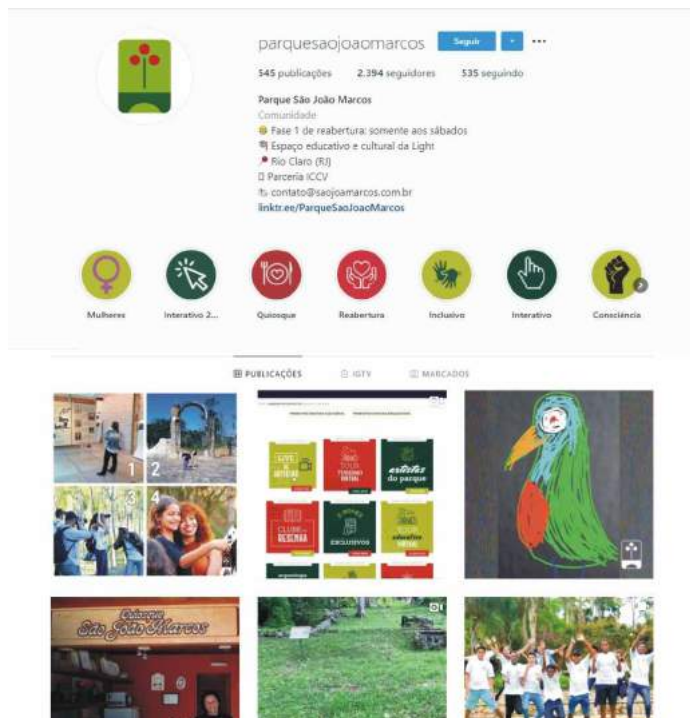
parquesaojoaomarcos Seguir ...

545 publicações 2.394 seguidores 535 seguindo

Parque São João Marcos
Comunidade
Fase 1 de reabertura: somente aos sábados
Espaço educativo e cultural da Light
Rio Claro (RJ)
Parceria ICCV
contato@saojoaomarcos.com.br
linktr.ee/ParqueSaoJoaoMarcos

Mulheres Interativo 2... Quiosque Reabertura Inclusivo Interativo Consciência

PUBLICAÇÕES IGTV MARCADOS

1 2 3 4

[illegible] Tour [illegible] do parque Clube de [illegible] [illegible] Exclusivos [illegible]

Quiosque São João Marcos